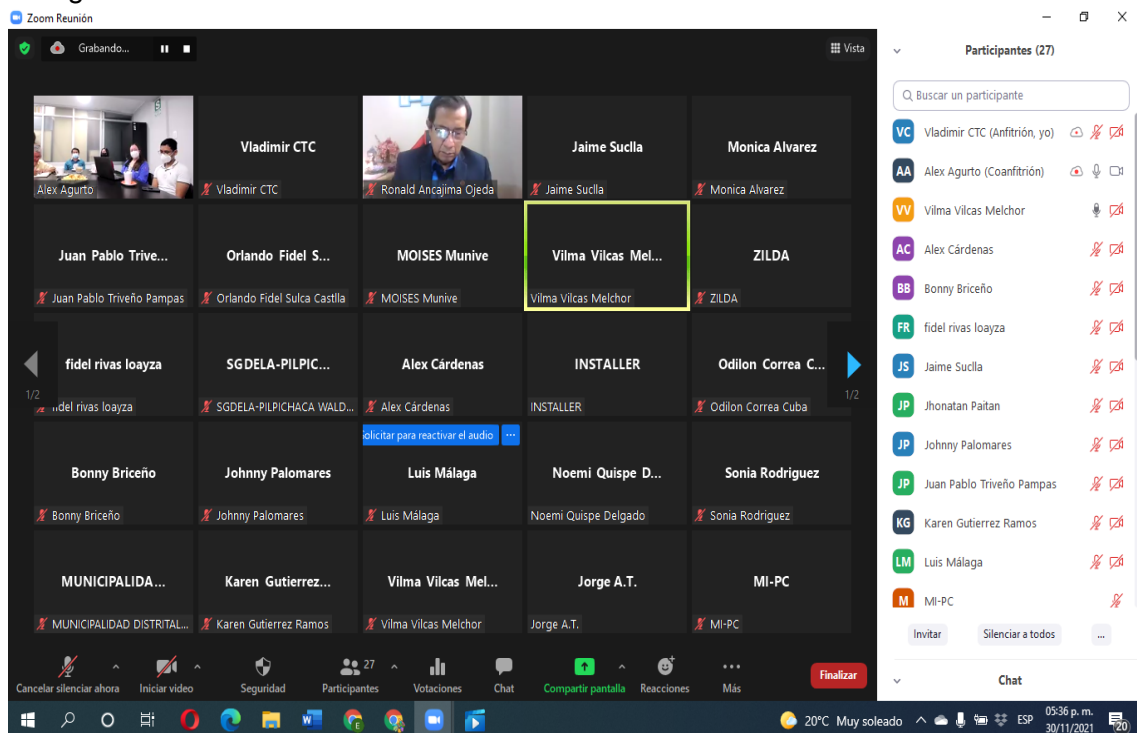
Zoom Reunión

Grabando...

Vista

Alex Agurto

Vladimir CTC
Vladimir CTC

Ronald Ancajima Ojeda

Jaime Suclla
Jaime Suclla

Monica Alvarez
Monica Alvarez

Juan Pablo Trive...
Juan Pablo Triveño Pampas

Orlando Fidel S...
Orlando Fidel Sulca Castlla

MOISES Munive
MOISES Munive

Vilma Vilcas Mel...
Vilma Vilcas Melchor

ZILDA
ZILDA

1/2

fidel rivas loayza
fidel rivas loayza

SGDELA-PILPIC...
SGDELA-PILPICHACA WALD...

Alex Cárdenas
Alex Cárdenas

INSTALLER
INSTALLER

Odilon Correa C...
Odilon Correa Cuba

1/2

olicitar para reactivar el audio ...

Bonny Briceño
Bonny Briceño

Johnny Palomares
Johnny Palomares

Luis Málaga
Luis Málaga

Noemi Quispe D...
Noemi Quispe Delgado

Sonia Rodriguez
Sonia Rodriguez

MUNICIPALIDA...
MUNICIPALIDAD DISTRITAL...

Karen Gutierrez...
Karen Gutierrez Ramos

Vilma Vilcas Mel...
Vilma Vilcas Melchor

Jorge A.T.
Jorge A.T.

MI-PC
MI-PC

Cancelar silenciar ahora   Iniciar video   Seguridad   27 Participantes   Votaciones   Chat   Compartir pantalla   Reacciones   Más   Finalizar

Participantes (27)

Buscar un participante

VC Vladimir CTC (Anfitrión, yo)
AA Alex Agurto (Coanfitrión)
VV Vilma Vilcas Melchor
AC Alex Cárdenas
BB Bonny Briceño
FR fidel rivas loayza
JS Jaime Suclla
JP Jhonatan Paitan
JP Johnny Palomares
JP Juan Pablo Triveño Pampas
KG Karen Gutierrez Ramos
LM Luis Málaga
M MI-PC

Invitar   Silenciar a todos   ...

Chat

20°C Muy soleado   ESP   05:36 p. m. 30/11/2021   20